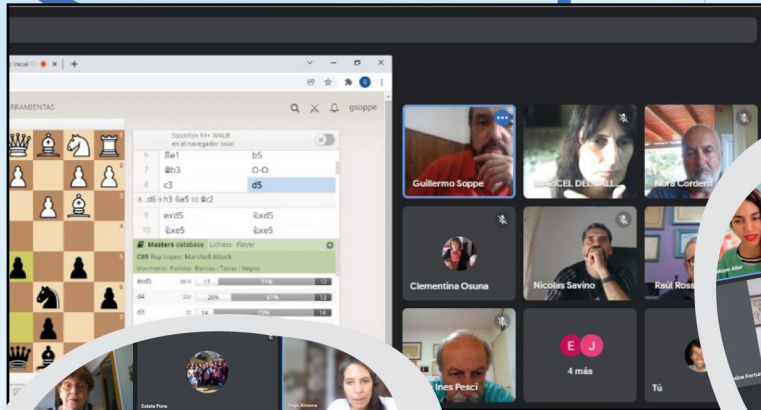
Inicial
RRAMIENTAS
gsoppe
Stockfish 14+ NNUE
en el navegador local
6 ♖e1 b5
7 ♗b3 O-O
8 c3 d5
8...d6 9.h3 ♗a5 10.♗c2
9 exd5 ♘xd5
10 ♘xe5 ♘xe5
Masters database Lichess Player
C89 Roy Lopez: Marshall Attack
Movimiento Partidas Blancas / Tablas / Negras
exd5
d4
d3
Guillermo Soppe
MARICEL DEL VALL
Nora Cordero
Clementina Osuna
Nicolas Savino
Raul Ross
Ines Pesci
E J
4 más
Tú
Ximena